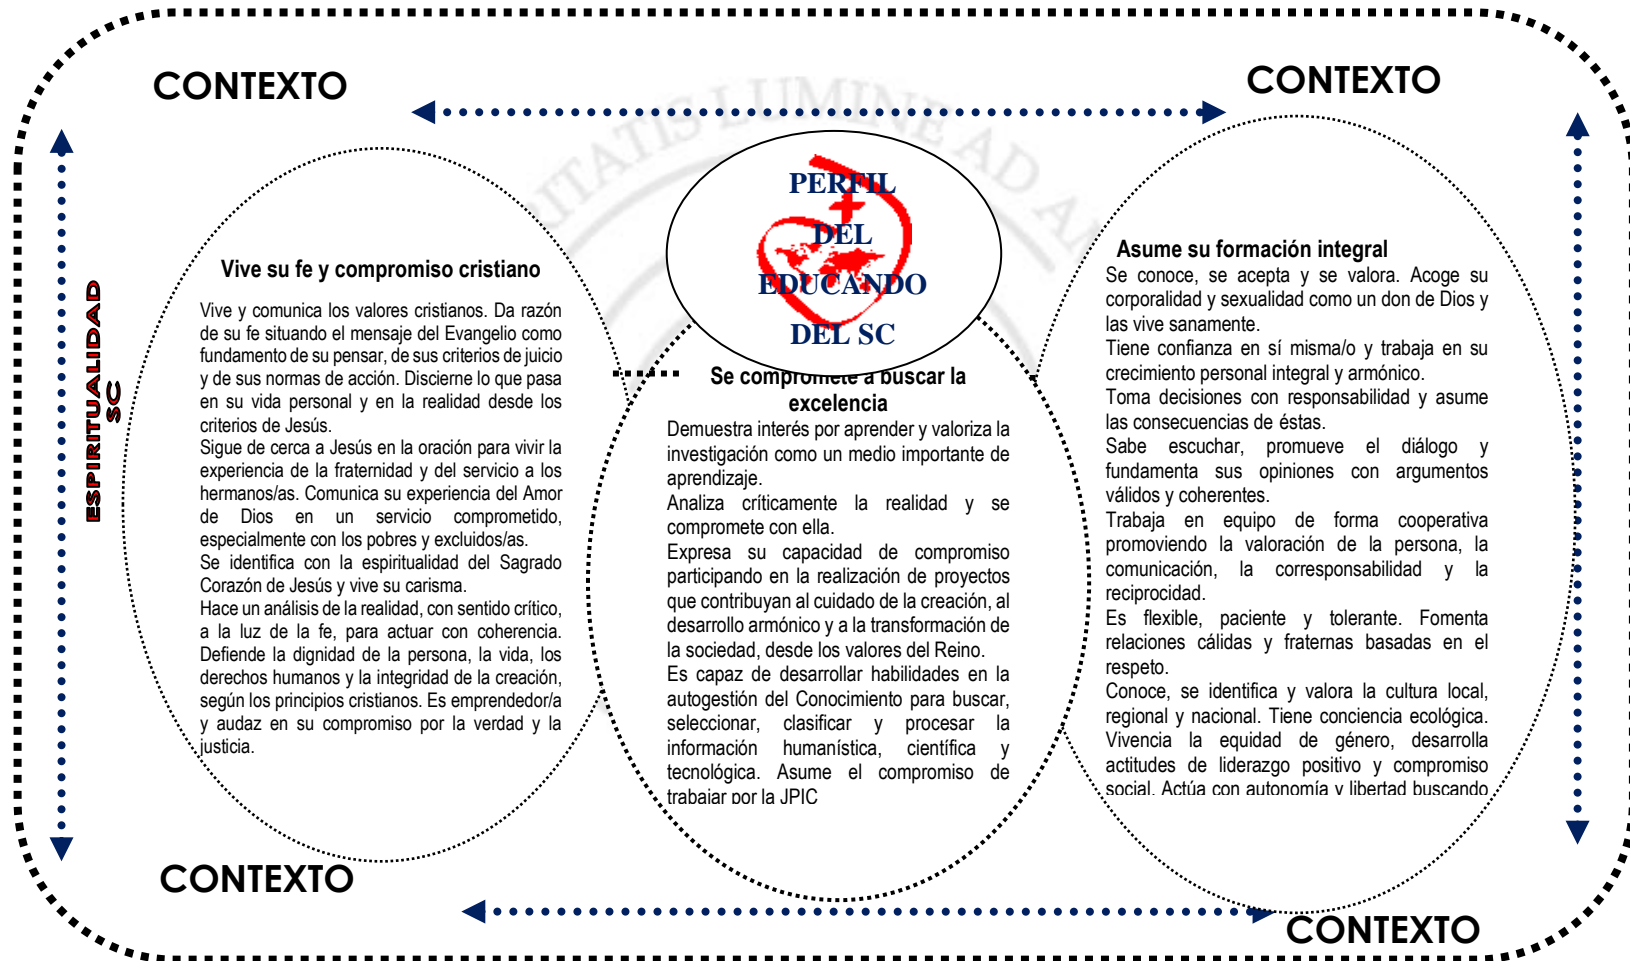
CONTEXTO

CONTEXTO

ESPIRITUALIDAD SC

PERFIL DEL EDUCANDO DEL SC

Vive su fe y compromiso cristiano

Vive y comunica los valores cristianos. Da razón de su fe situando el mensaje del Evangelio como fundamento de su pensar, de sus criterios de juicio y de sus normas de acción. Discierne lo que pasa en su vida personal y en la realidad desde los criterios de Jesús.
Sigue de cerca a Jesús en la oración para vivir la experiencia de la fraternidad y del servicio a los hermanos/as. Comunica su experiencia del Amor de Dios en un servicio comprometido, especialmente con los pobres y excluidos/as.
Se identifica con la espiritualidad del Sagrado Corazón de Jesús y vive su carisma.
Hace un análisis de la realidad, con sentido crítico, a la luz de la fe, para actuar con coherencia. Defiende la dignidad de la persona, la vida, los derechos humanos y la integridad de la creación, según los principios cristianos. Es emprendedor/a y audaz en su compromiso por la verdad y la justicia.

Se compromete a buscar la excelencia
Demuestra interés por aprender y valoriza la investigación como un medio importante de aprendizaje.
Analiza críticamente la realidad y se compromete con ella.
Expresa su capacidad de compromiso participando en la realización de proyectos que contribuyan al cuidado de la creación, al desarrollo armónico y a la transformación de la sociedad, desde los valores del Reino.
Es capaz de desarrollar habilidades en la autogestión del Conocimiento para buscar, seleccionar, clasificar y procesar la información humanística, científica y tecnológica. Asume el compromiso de trabajar por la JPIC

Asume su formación integral
Se conoce, se acepta y se valora. Acoge su corporalidad y sexualidad como un don de Dios y las vive sanamente.
Tiene confianza en sí misma/o y trabaja en su crecimiento personal integral y armónico.
Toma decisiones con responsabilidad y asume las consecuencias de éstas.
Sabe escuchar, promueve el diálogo y fundamenta sus opiniones con argumentos válidos y coherentes.
Trabaja en equipo de forma cooperativa promoviendo la valoración de la persona, la comunicación, la corresponsabilidad y la reciprocidad.
Es flexible, paciente y tolerante. Fomenta relaciones cálidas y fraternas basadas en el respeto.
Conoce, se identifica y valora la cultura local, regional y nacional. Tiene conciencia ecológica. Vivencia la equidad de género, desarrolla actitudes de liderazgo positivo y compromiso social. Actúa con autonomía y libertad buscando

CONTEXTO

CONTEXTO